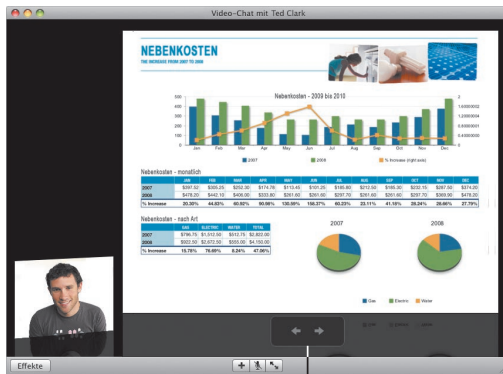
Video-Chat mit Ted Clark

NEBENKOSTEN

THE INCREASE FROM 2007 TO 2008

Nebenkosten - 2009 bis 2010

Jan Feb Mar Apr May Jun Jul Aug Sep Oct Nov Dec

2007 2008 % Increase (right axis)

Nebenkosten - monatlich

| | JAN | FEB | MAR | APR | MAY | JUN | JUL | AUG | SEP | OCT | NOV | DEC |
|---|---|---|---|---|---|---|---|---|---|---|---|---|
| 2007 | $397.32 | $305.25 | $252.30 | $174.76 | $113.45 | $101.25 | $185.60 | $212.50 | $185.30 | $232.15 | $317.00 | $374.20 |
| 2008 | $478.20 | $442.10 | $406.00 | $333.80 | $261.60 | $261.60 | $297.70 | $261.60 | $261.60 | $297.70 | $369.90 | $478.20 |
| % Increase | 20.36% | 44.83% | 60.92% | 90.98% | 130.58% | 158.37% | 60.23% | 23.11% | 41.18% | 28.24% | 16.68% | 27.79% |

Nebenkosten - nach Art

| | GAS | ELECTRIC | WATER | TOTAL |
|---|---|---|---|---|
| 2007 | $786.75 | $1,512.50 | $512.75 | $2,802.00 |
| 2008 | $922.50 | $2,670.50 | $559.00 | $4,150.00 |
| % Increase | 15.76% | 76.66% | 8.24% | 47.06% |

2007 2008

Gas Electric Water

Effekte